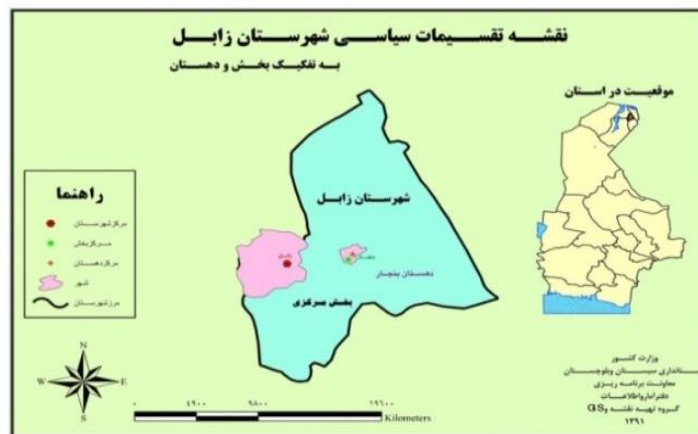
نقشه تقسیمات سیاسی شهرستان زابل
به تفکیک بخش و دهستان

موقعیت در استان

راهنما
مرکز شهرستان
مرکز بخش
مرکز دهستان
شهر
مرز شهرستان

شهرستان زابل
دهستان بنجار
بخش مرکزی

N
W
E
S

۰ ۴۹۰۰ ۹۸۰۰ ۱۹۶۰۰
Kilometers

وزارت کشور
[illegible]نداری سیستان وبلوچستان
معاونت برنامه ریزی
دفتر آمار و اطلاعات
گروه تهیه نقشه و GIS
۱۳۹۱